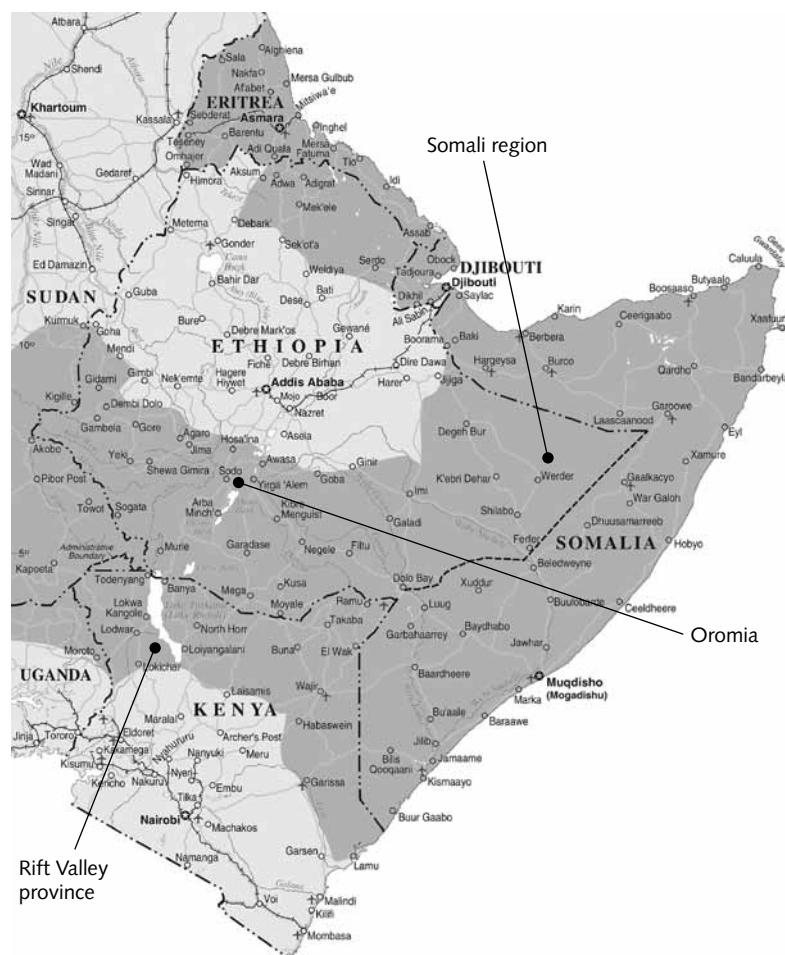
Atbara
Shendi
Khartoum
15°
Wad Madani
Sinnar
Singa
Ed Damazin
SUDAN
Kurmuk
10°
Kigille
Akobo
Pibor Post
Towot
Kapoeta
UGANDA
Moroto
Jinja
Tororo
Kisumu
Kericho
Kassala
Gedaref
Metema
Guba
Goha
Mendi
Gidami
Gimbi
Dembi Dolo
Gambela
Gore
Yeki
Shewa Gimira
Sogata
Murle
Todenyang
Lokwa Kangole
Lodwar
Lokichar
Sala
Algheina
Nakfa
Mersa Gulbub
Afabet
Mitsiwa'e
ERITREA
Asmara
Sebderat
Barentu
Tesseney
Omhajer
Himora
Adi Quala
Aksum
Adwa
Adigrat
Mersa Fatuma
Inghel
Tio
Idi
Mek'ele
Debark'
Gonder
Sek'ot'a
Bahir Dar
Weldiya
Dese
Bati
Bure
Debre Mark'os
Gewané
ETHIOPIA
Fiche
Debre Birhan
Nek'emte
Hagere Hiywet
Addis Ababa
Mojo
Boor
Nazret
Agaro
Jima
Hosa'ina
Asela
Sodo
Awasa
Yirga 'Alem
Arba Minch'
Kibre Mengist
Goba
Ginir
Garadase
Negele
Filtu
Mega
Kusa
Moyale
Banya
North Horr
Loiyangalani
Assab
Serdo
Obock
Tadjoura
DJIBOUTI
Djibouti
Saylac
Dikhil
Ali Sabieh
Baki
Booramo
Dire Dawa
Harer
Jijiga
Hargeysa
Berbera
Burco
Karin
Ceerigaabo
Boosaaso
Butyaalo
Caluula
Xaafuun
Qardho
Bandarbeyla
Garoowe
Laascaanood
Eyl
Degeh Bur
Werder
K'ebri Dehar
Imi
Shilabo
Galadi
Gaalkacyo
War Galoh
Xamure
Dhuusamarreeb
Hobyo
SOMALIA
Ferfer
Beledweyne
Dolo Bay
Xuddur
Luug
Ramu
Takaba
Buulobarde
Ceeldheere
Garbahaarrey
Baydhabo
Jawhar
Buna
El Wak
Wajir
Baardheere
Muqdisho (Mogadishu)
Marka
Bu'aale
Baraawe
Habaswein
Jilib
Jamaame
Bilis Qooqaani
Kismaayo
Garissa
Buur Gaabo
Lamu
Garsen
Laisamis
KENYA
Marala
Archer's Post
Eldoret
Kakamega
Nyahururu
Nanyuki
Meru
Nyeri
Nakuru
Embu
Thika
Nairobi
Machakos
Namanga
Voi
Malindi
Kilifi
Mombasa
Somali region
Oromia
Rift Valley province